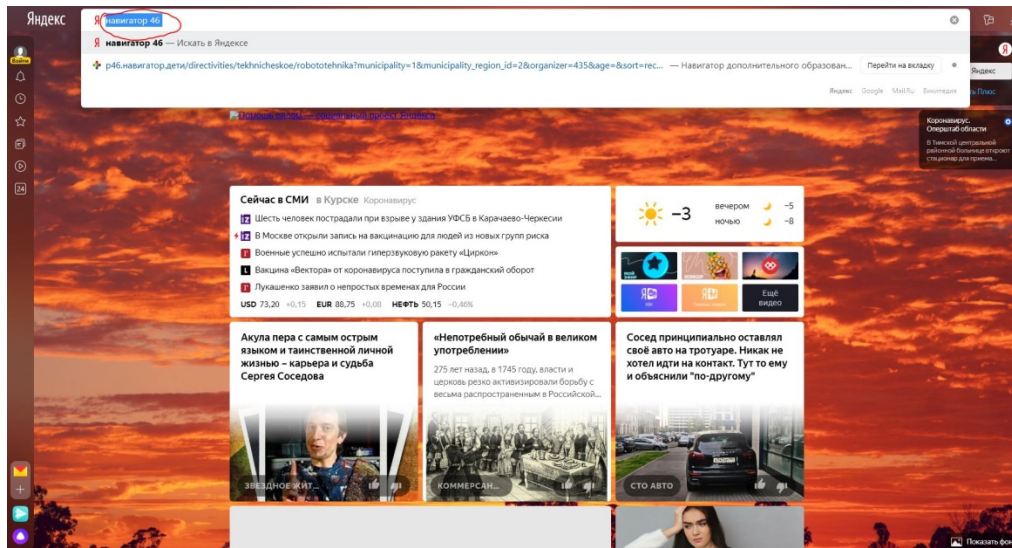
Яндекс

Я навигатор 46

Я навигатор 46 — Искать в Яндексе

p46.навигатор.дети/directivities/tekhnicheskoe/robototehnika?municipality=1&municipality_region_id=2&organizer=435&age=&sort=rec... — Навигатор дополнительного образован...

Перейти на вкладку

Яндекс Google Mail.Ru Википедия

Войти

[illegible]

Яндекс

Плюс

Коронавирус. Оперштаб области

В Тимской центральной районной больнице откроют стационар для приема...

Сейчас в СМИ в Курске Коронавирус

Шесть человек пострадали при взрыве у здания УФСБ в Карачаево-Черкесии

В Москве открыли запись на вакцинацию для людей из новых групп риска

Военные успешно испытали гиперзвуковую ракету «Циркон»

Вакцина «Вектора» от коронавируса поступила в гражданский оборот

Лукашенко заявил о непростых временах для России

USD 73,20 +0,15 EUR 88,75 +0,08 НЕФТЬ 50,15 −0,46%

−3

вечером −5

ночью −8

Ещё видео

Акула пера с самым острым языком и таинственной личной жизнью – карьера и судьба Сергея Соседова

ЗВЕЗДНОЕ ЖИТ...

«Непотребный обычай в великом употреблении»

275 лет назад, в 1745 году, власти и церковь резко активизировали борьбу с весьма распространенным в Российской...

КОММЕРСАН...

Сосед принципиально оставлял своё авто на тротуаре. Никак не хотел идти на контакт. Тут то ему и объяснили "по-другому"

СТО АВТО

Показать фон